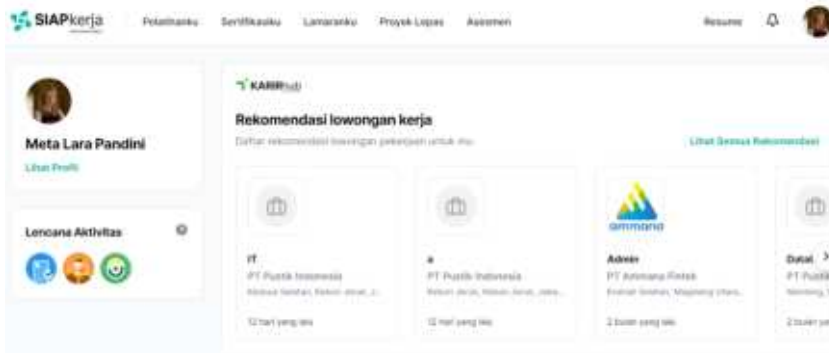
SIAPkerja

Pelatihanku Sertifikasiku Lamaranku Proyek Lepas Asesmen

Resume

Meta Lara Pandini

Lihat Profil

Lencana Aktivitas

KARIRhub

Rekomendasi lowongan kerja

Daftar rekomendasi lowongan pekerjaan untuk mu.

Lihat Semua Rekomendasi

IT
PT Pustik Indonesia
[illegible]
12 hari yang lalu

a
PT Pustik Indonesia
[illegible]
12 hari yang lalu

ammana
Admin
PT Ammana Fintek
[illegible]
2 bulan yang lalu

Data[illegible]
PT Pustik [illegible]
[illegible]
2 bulan ya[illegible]